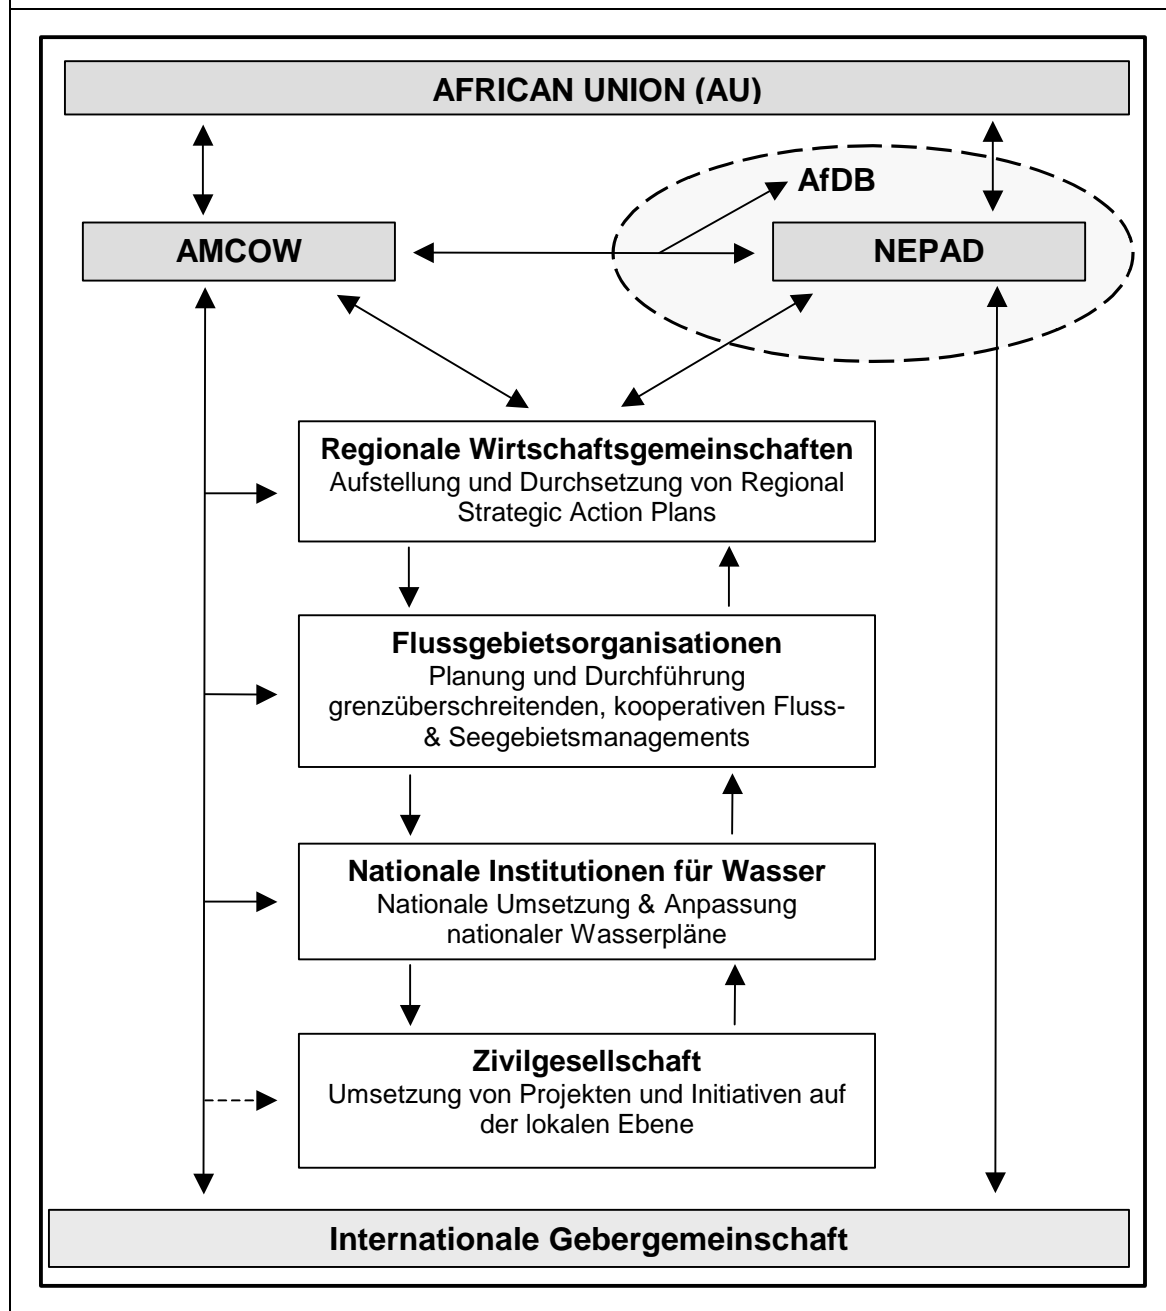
AFRICAN UNION (AU)

AfDB

AMCOW

NEPAD

Regionale Wirtschaftsgemeinschaften
Aufstellung und Durchsetzung von Regional Strategic Action Plans

Flussgebietsorganisationen
Planung und Durchführung grenzüberschreitenden, kooperativen Fluss- & Seegebietsmanagements

Nationale Institutionen für Wasser
Nationale Umsetzung & Anpassung nationaler Wasserpläne

Zivilgesellschaft
Umsetzung von Projekten und Initiativen auf der lokalen Ebene

Internationale Gebergemeinschaft